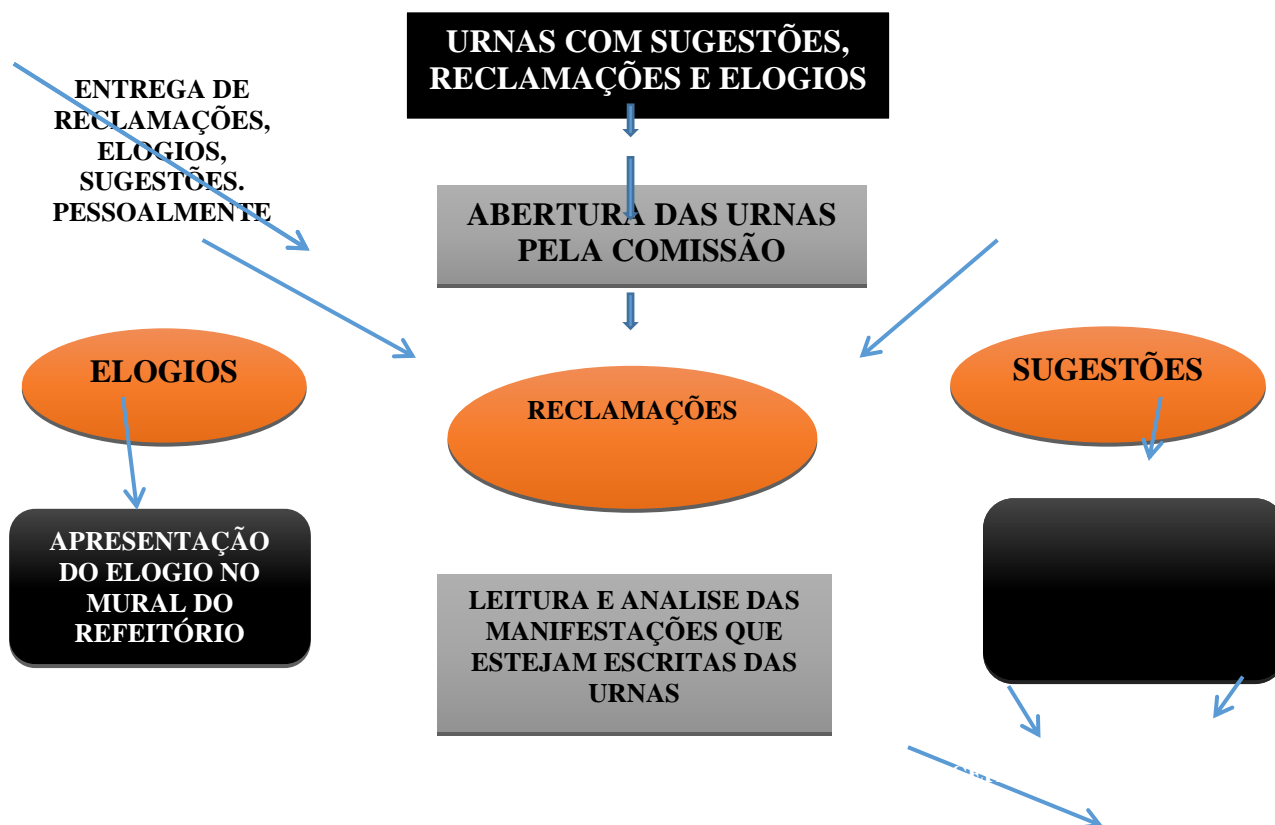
URNAS COM SUGESTÕES, RECLAMAÇÕES E ELOGIOS

ENTREGA DE RECLAMAÇÕES, ELOGIOS, SUGESTÕES. PESSOALMENTE

ABERTURA DAS URNAS PELA COMISSÃO

ELOGIOS

RECLAMAÇÕES

SUGESTÕES

APRESENTAÇÃO DO ELOGIO NO MURAL DO REFEITÓRIO

LEITURA E ANALISE DAS MANIFESTAÇÕES QUE ESTEJAM ESCRITAS DAS URNAS